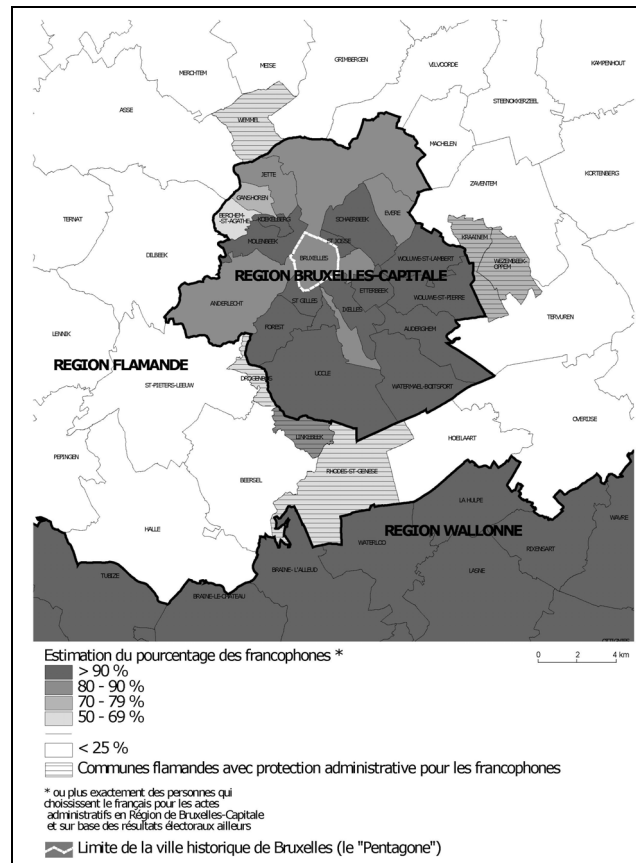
MERCHTEM
MEISE
GRIMBERGEN
VILVOORDE
KAMPENHOUT
ASSE
WEMMEL
STEENOKKERZEEL
MACHELEN
JETTE
KORTENBERG
ZAVENTEM
GANSHOREN
EVERE
TERNAT
BERCHEM-ST-AGATHE
KOEKELBERG
SCHAERBEEK
KRAAINEM
ST-JOSSE
MOLENBEEK
WOLUWE-ST-LAMBERT
DILBEEK
BRUXELLES
WEZEMBEEK-OPPEM
REGION BRUXELLES-CAPITALE
ETTERBEEK
ANDERLECHT
WOLUWE-ST-PIERRE
ST GILLES
IXELLES
TERVUREN
LENNIK
FOREST
AUDERGHEM
REGION FLAMANDE
UCCLE
ST-PIETERS-LEEUW
DROGENBOS
WATERMAEL-BOITSFORT
OVERIJSE
LINKEBEEK
HOEILAART
PEPINGEN
RHODES-ST-GENESE
BEERSEL
LA HULPE
HALLE
REGION WALLONNE
WAVRE
RIXENSART
WATERLOO
TUBIZE
LASNE
BRAINE-L'ALLEUD
BRAINE-LE-CHATEAU
OTTIGNIES

Estimation du pourcentage des francophones *
> 90 %
80 - 90 %
70 - 79 %
50 - 69 %
< 25 %
Communes flamandes avec protection administrative pour les francophones

0 2 4 km

* ou plus exactement des personnes qui choisissent le français pour les actes administratifs en Région de Bruxelles-Capitale et sur base des résultats électoraux ailleurs

Limite de la ville historique de Bruxelles (le "Pentagone")